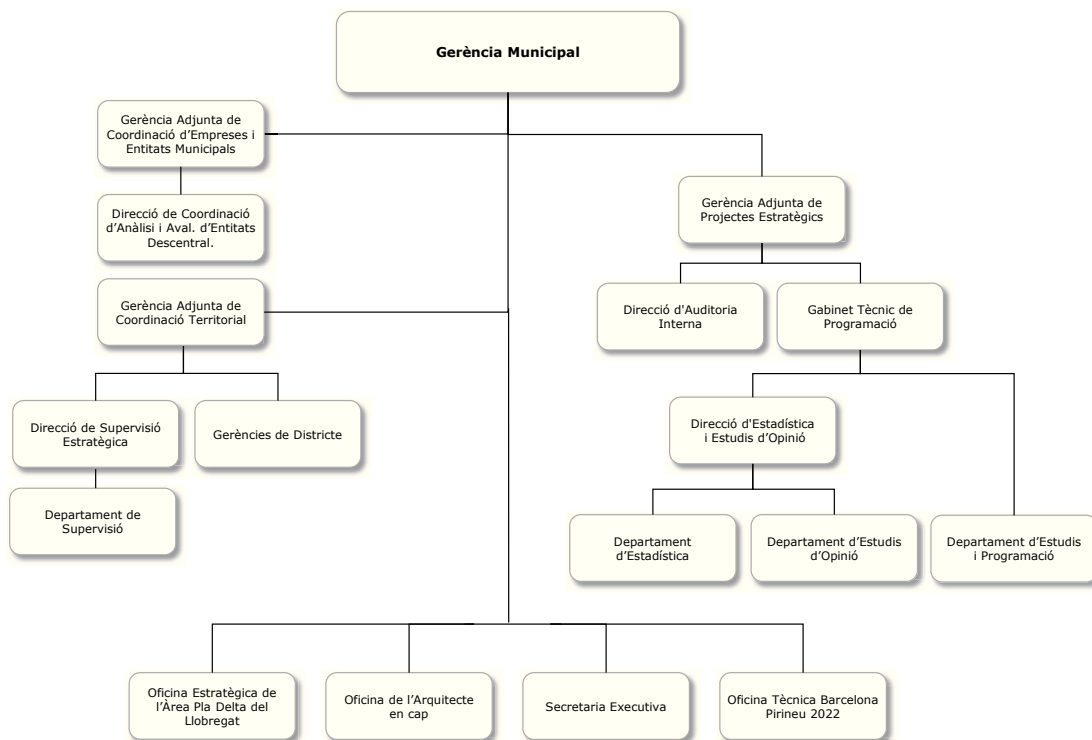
Gerència Municipal

Gerència Adjunta de Coordinació d'Empreses i Entitats Municipals

Direcció de Coordinació d'Anàlisi i Aval. d'Entitats Descentral.

Gerència Adjunta de Coordinació Territorial

Direcció de Supervisió Estratègica

Gerències de Districte

Departament de Supervisió

Gerència Adjunta de Projectes Estratègics

Direcció d'Auditoria Interna

Gabinet Tècnic de Programació

Direcció d'Estadística i Estudis d'Opinió

Departament d'Estadística

Departament d'Estudis d'Opinió

Departament d'Estudis i Programació

Oficina Estratègica de l'Àrea Pla Delta del Llobregat

Oficina de l'Arquitecte en cap

Secretaria Executiva

Oficina Tècnica Barcelona Pirineu 2022